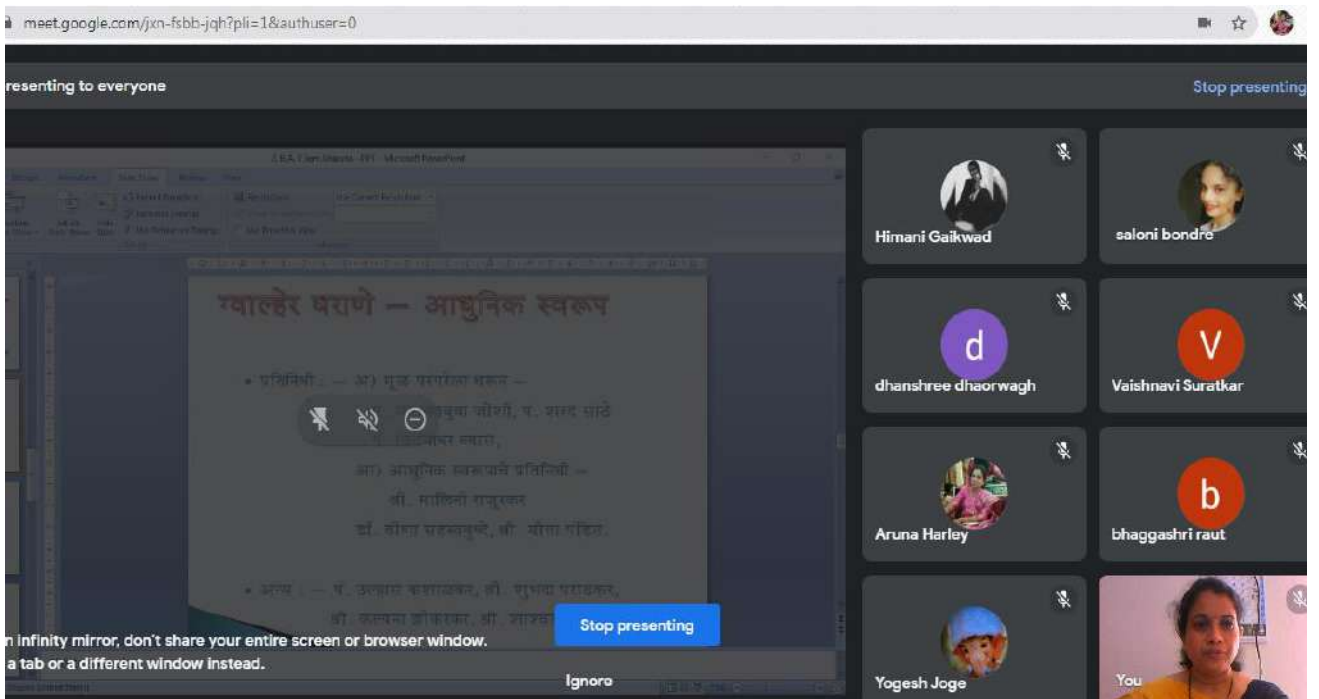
meet.google.com/jxn-fsbb-jqh?pli=1&authuser=0

resenting to everyone

Stop presenting

ग्वाल्हेर घराणे — आधुनिक स्वरूप

• प्रतिनिधी : — अ) मूळ परंपरेचा वारसा —
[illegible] बुवा जोशी, पं. शरद साठे
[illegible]
आ) आधुनिक स्वरूपाचे प्रतिनिधी —
श्री. मालिनी राजूरकर
डॉ. वीणा सहस्रबुद्धे, श्री. वीणा पंडित.

• अन्य : — पं. उल्हास कशाळकर, श्री. शुभदा पराडकर,
श्री. कल्पना झोकरकर, श्री. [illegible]

Himani Gaikwad
saloni bondre
d
dhanshree dhaorwagh
V
Vaishnavi Suratkar
Aruna Harley
b
bhaggashri raut
Yogesh Joge
You

n infinity mirror, don't share your entire screen or browser window.
a tab or a different window instead.

Stop presenting

Ignore